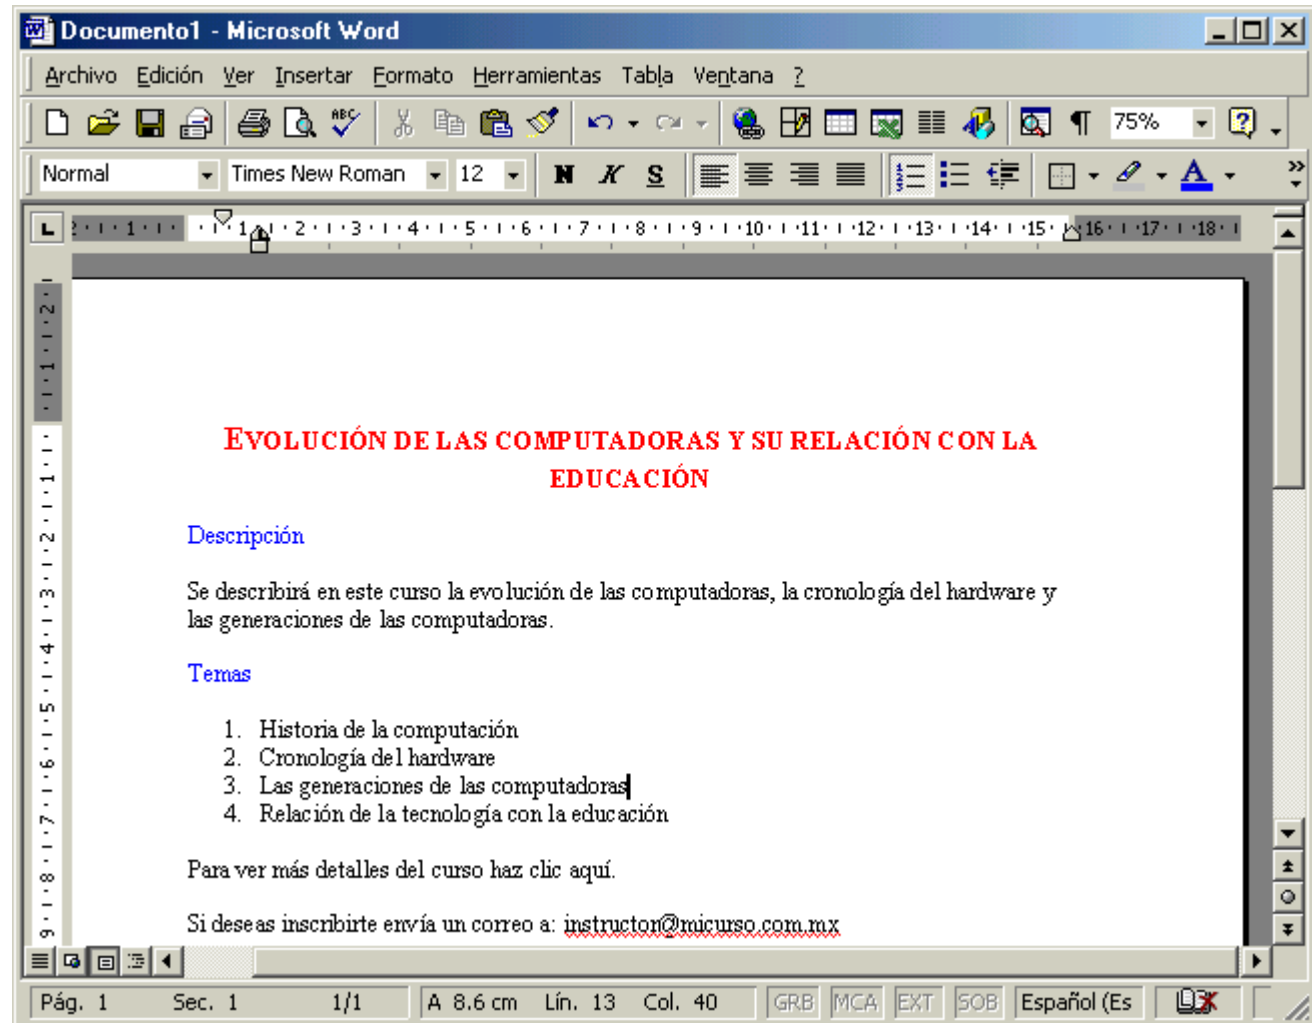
Documento1 - Microsoft Word

Archivo Edición Ver Insertar Formato Herramientas Tabla Ventana ?

75%

Normal Times New Roman 12 N K S

· 2 · 1 · 1 · 1 · 2 · 3 · 4 · 5 · 6 · 7 · 8 · 9 · 10 · 11 · 12 · 13 · 14 · 15 · 16 · 17 · 18 ·

EVOLUCIÓN DE LAS COMPUTADORAS Y SU RELACIÓN CON LA EDUCACIÓN

Descripción

Se describirá en este curso la evolución de las computadoras, la cronología del hardware y las generaciones de las computadoras.

Temas

1. Historia de la computación
2. Cronología del hardware
3. Las generaciones de las computadoras
4. Relación de la tecnología con la educación

Para ver más detalles del curso haz clic aquí.

Si deseas inscribirte envía un correo a: instructor@micurso.com.mx

Pág. 1 Sec. 1 1/1 A 8.6 cm Lín. 13 Col. 40 GRB MCA EXT SOB Español (Es